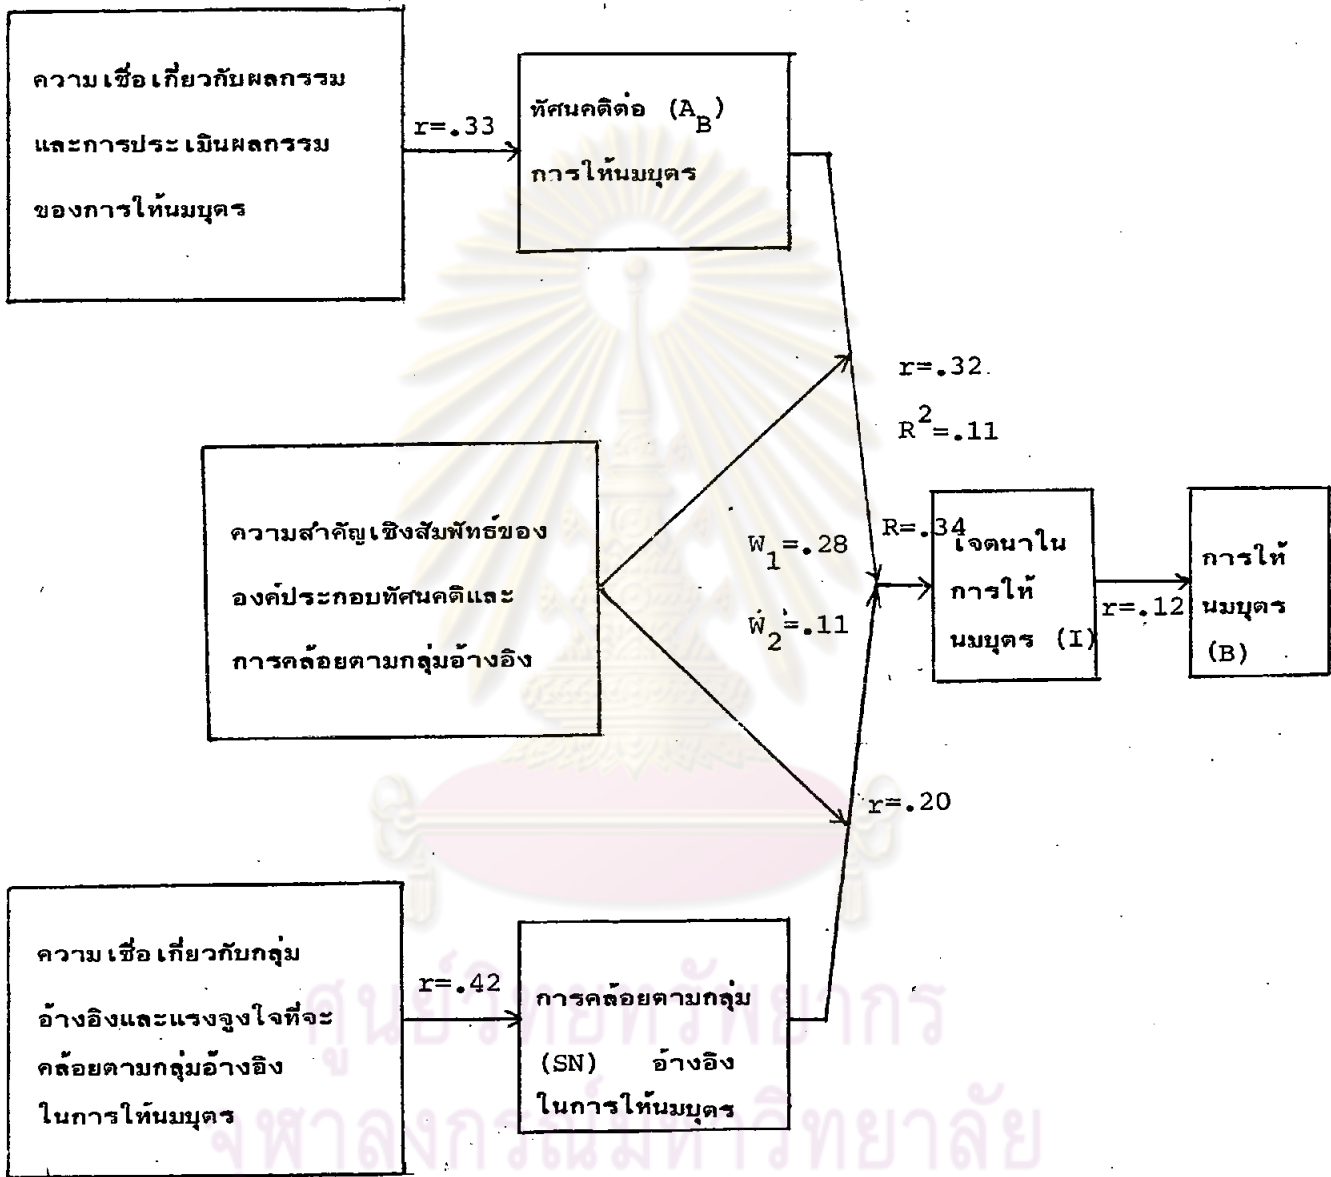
ความเชื่อเกี่ยวกับผลกรรม และการประเมินผลกรรม ของการให้นมบุตร

r=.33

ทัศนคติต่อ ($A_B$) การให้นมบุตร

r=.32

$R^2$=.11

ความสำคัญเชิงสัมพัทธ์ของ องค์ประกอบทัศนคติและ การคล้อยตามกลุ่มอ้างอิง

$W_1$=.28

$W_2$=.11

R=.34

เจตนาใน การให้ นมบุตร (I)

r=.12

การให้ นมบุตร (B)

r=.20

ความเชื่อเกี่ยวกับกลุ่ม อ้างอิงและแรงจูงใจที่จะ คล้อยตามกลุ่มอ้างอิง ในการให้นมบุตร

r=.42

การคล้อยตามกลุ่ม (SN) อ้างอิง ในการให้นมบุตร

ศูนย์วิทยทรัพยากร จุฬาลงกรณ์มหาวิทยาลัย